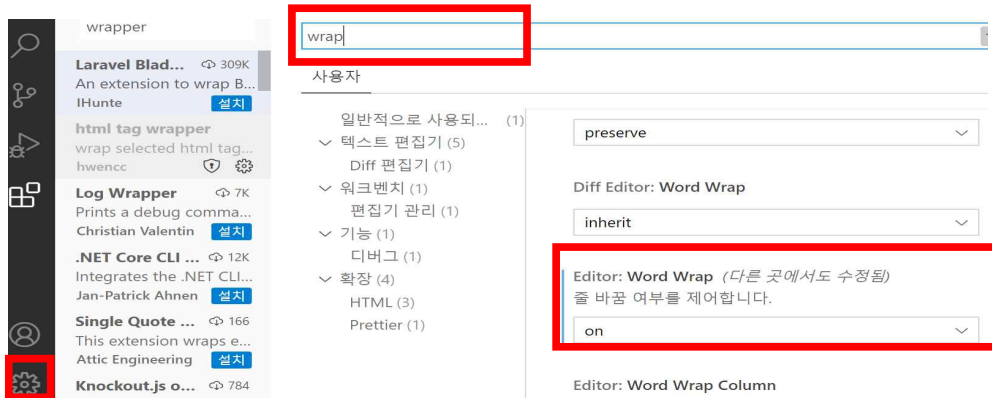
wrapper

Laravel Blad... 309K
An extension to wrap B...
IHunte 설치

html tag wrapper
wrap selected html tag...
hwencc

Log Wrapper 7K
Prints a debug comma...
Christian Valentin 설치

.NET Core CLI ... 12K
Integrates the .NET CLI...
Jan-Patrick Ahnen 설치

Single Quote ... 166
This extension wraps e...
Attic Engineering 설치

Knockout.js o... 784

wrap

사용자

일반적으로 사용되... (1)
텍스트 편집기 (5)
Diff 편집기 (1)
워크벤치 (1)
편집기 관리 (1)
기능 (1)
디버그 (1)
확장 (4)
HTML (3)
Prettier (1)

preserve

Diff Editor: Word Wrap
inherit

Editor: Word Wrap (다른 곳에서도 수정됨)
줄 바꿈 여부를 제어합니다.
on

Editor: Word Wrap Column